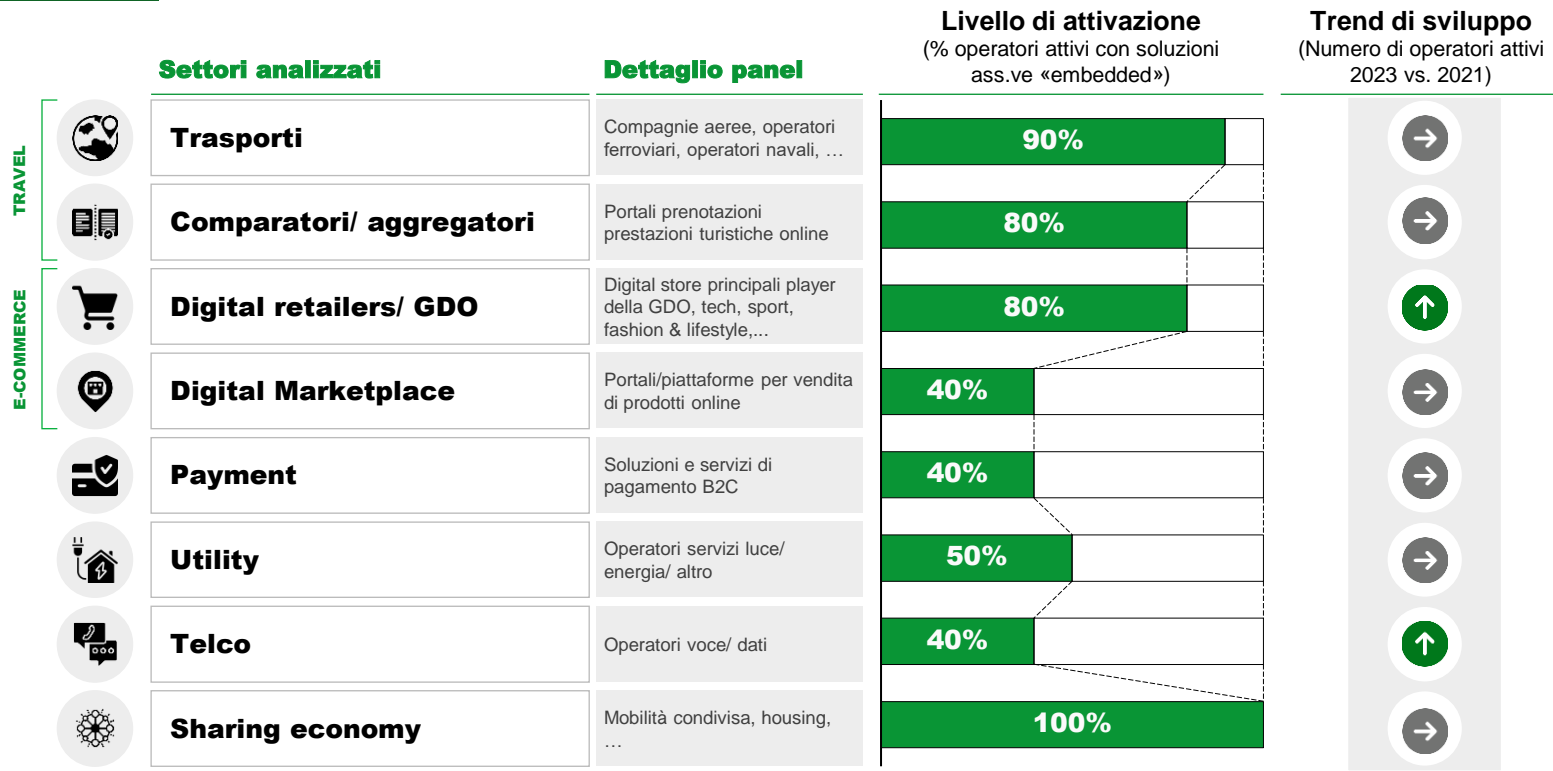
Settori analizzati

Dettaglio panel

Livello di attivazione
(% operatori attivi con soluzioni ass.ve «embedded»)

Trend di sviluppo
(Numero di operatori attivi 2023 vs. 2021)

TRAVEL

E-COMMERCE

Trasporti
Compagnie aeree, operatori ferroviari, operatori navali, …
90%

Comparatori/ aggregatori
Portali prenotazioni prestazioni turistiche online
80%

Digital retailers/ GDO
Digital store principali player della GDO, tech, sport, fashion & lifestyle,...
80%

Digital Marketplace
Portali/piattaforme per vendita di prodotti online
40%

Payment
Soluzioni e servizi di pagamento B2C
40%

Utility
Operatori servizi luce/ energia/ altro
50%

Telco
Operatori voce/ dati
40%

Sharing economy
Mobilità condivisa, housing, …
100%